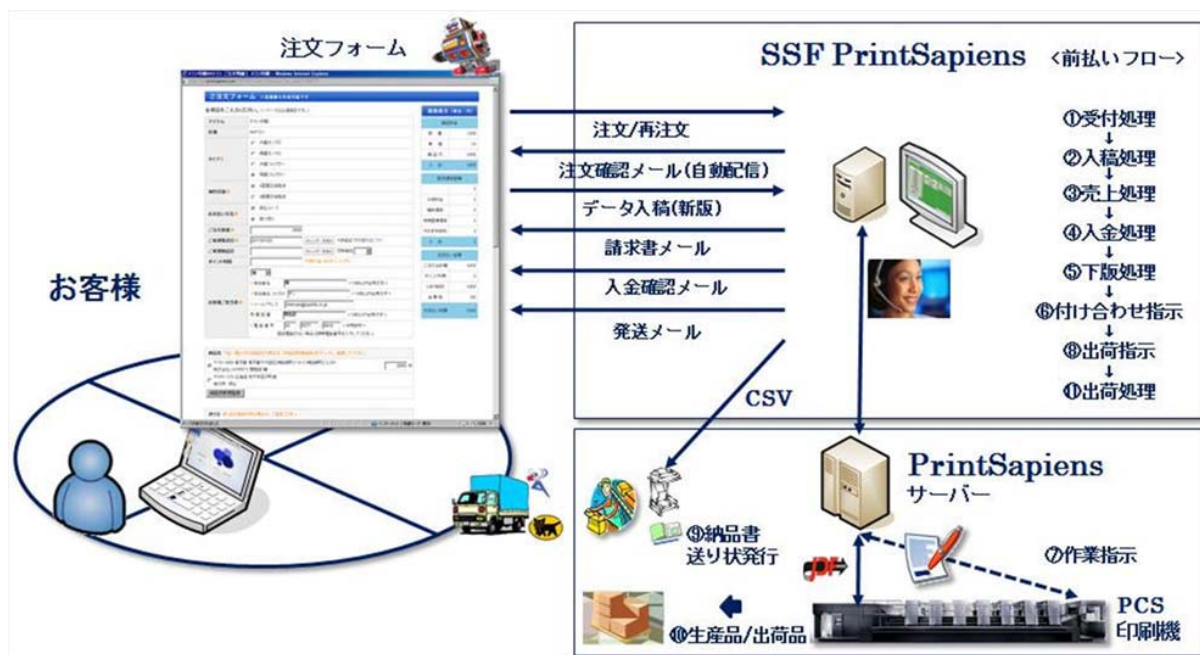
注文フォーム

SSF PrintSapiens 〈前払いフロー〉

お客様

注文/再注文

注文確認メール(自動配信)

データ入稿(新版)

請求書メール

入金確認メール

発送メール

①受付処理
②入稿処理
③売上処理
④入金処理
⑤下版処理
⑥付け合わせ指示
⑧出荷指示
⑪出荷処理

CSV

PrintSapiens
サーバー

⑨納品書
送り状発行

⑦作業指示

⑩生産品/出荷品

PCS
印刷機